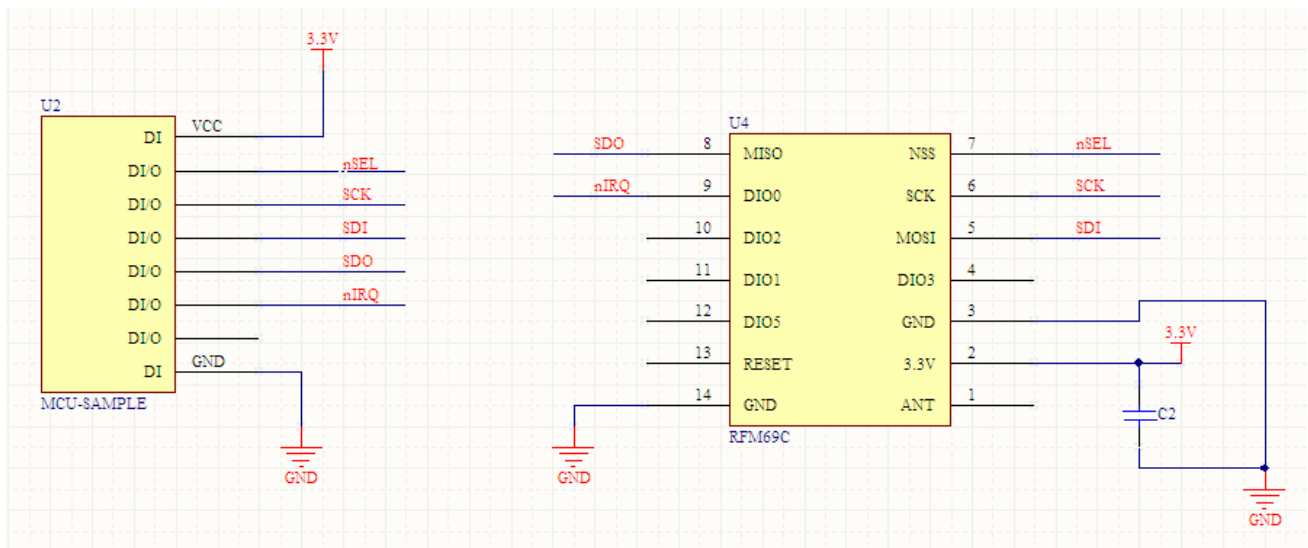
3.3V

U2

| | |
|---|---|
| DI | VCC |
| DI/O | nSEL |
| DI/O | SCK |
| DI/O | SDI |
| DI/O | SDO |
| DI/O | nIRQ |
| DI/O | |
| DI | GND |

MCU-SAMPLE

GND

U4

| Pin | Left | Right | Pin |
|---|---|---|---|
| 8 | MISO | NSS | 7 |
| 9 | DIO0 | SCK | 6 |
| 10 | DIO2 | MOSI | 5 |
| 11 | DIO1 | DIO3 | 4 |
| 12 | DIO5 | GND | 3 |
| 13 | RESET | 3.3V | 2 |
| 14 | GND | ANT | 1 |

SDO
nIRQ
nSEL
SCK
SDI

RFM69C

GND

3.3V

C2

GND